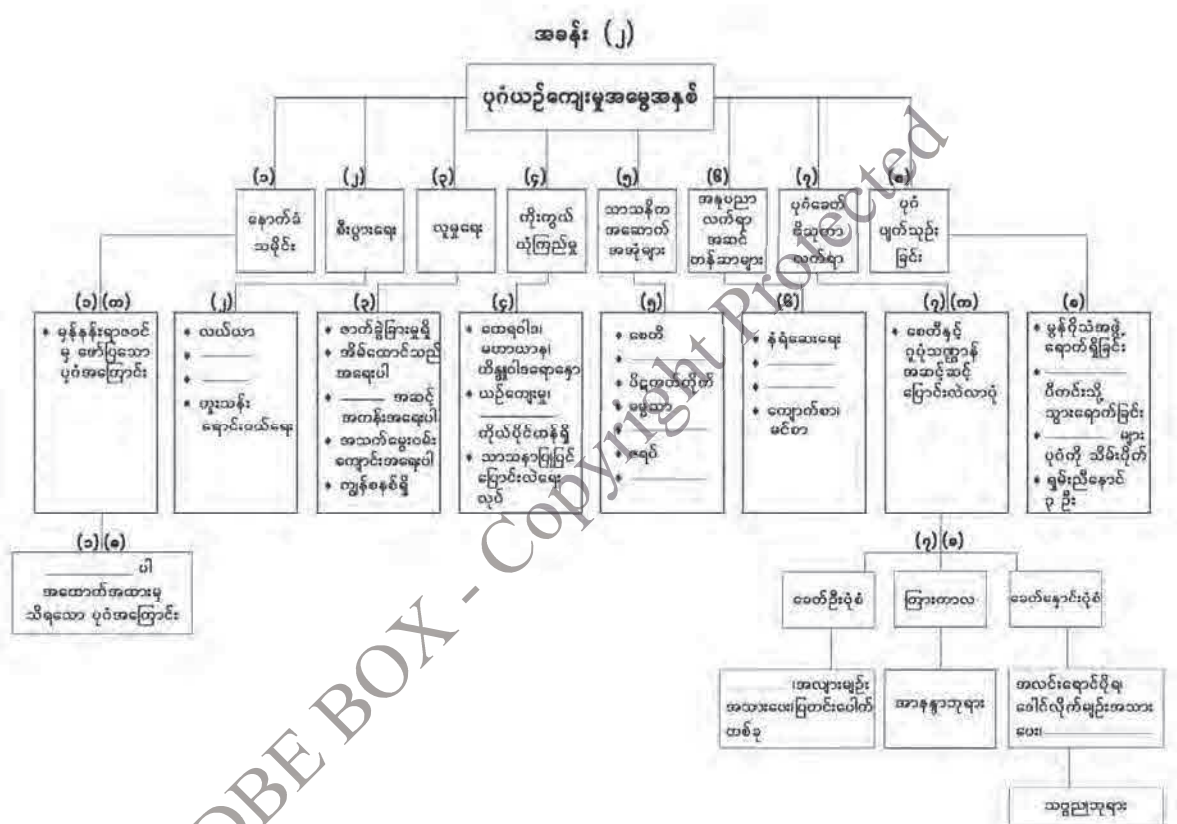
အခန်း (၂)

ပုဂံယဉ်ကျေးမှုအမွေအနှစ်

(၁) နောက်ခံသမိုင်း

(၂) စီးပွားရေး

(၃) လူမှုရေး

(၄) ကိုးကွယ်ယုံကြည်မှု

(၅) သာသနိကအဆောက်အအုံများ

(၆) အနုပညာလက်ရာအဆင်တန်ဆာများ

(၇) ပုဂံခေတ်ဗိသုကာလက်ရာ

(၈) ပုဂံပျက်သုဉ်းခြင်း

(၁)(က)
• မှန်နန်းရာဇဝင်မှ ဖော်ပြသော ပုဂံအကြောင်း

(၂)
• လယ်ယာ
• ______
• ______
• ဟူးသန်းရောင်းဝယ်ရေး

(၃)
• ဇာတ်ခွဲခြားမှုမရှိ
• အိမ်ထောင်သည်အရေးပါ
• ______ အဆင့်အကန်းအရေးပါ
• အသက်မွေးဝမ်းကျောင်းအရေးပါ
• ကျွန်စနစ်ရှိ

(၄)
• ထေရဝါဒ၊ မဟာယာန၊ ဟိန္ဒူဝါဒရောနှော
• ယဉ်ကျေးမှု၊ ______ တိုယ်ပိုင်ဟန်ရှိ
• သာသနာပြုပြင်ပြောင်းလဲရေးလုပ်

(၅)
• စေတီ
• ______
• ပိဋကတ်တိုက်
• မဏ္ဍပ
• ______
• ဂူရပ်
• ______

(၆)
• နံရံဆေးရေး
• ______
• ______
• ကျောက်စာ၊ မင်စာ

(၇)(က)
• စေတီနှင့်ပုထိုးသဏ္ဌာန်အဆင့်ဆင့်ပြောင်းလဲလာပုံ

(၈)
• မွန်ဂိုသံအဖွဲ့ရောက်ရှိခြင်း
• ______ ဝိတင်းသို့ သွားရောက်ခြင်း
• ______ များ ပုဂံကို သိမ်းပိုက်
• ရှမ်းညီနောင် ၃ ဦး

(၁)(ခ)
______ ပါ အထောက်အထားမှ သိရသော ပုဂံအကြောင်း

(၇)(ခ)

ခေတ်ဦးပိုစံ

ကြားကာလ

ခေတ်နှောင်းပိုစံ

______ အလျားမျှဉ်း အသားပေးပြတင်းပေါက်တစ်ခု

အာနန္ဒာဘုရား

အလင်းရောင်ပိုရ၊ ဒေါင်လိုက်မျဉ်းအသားပေး၊ ______

သဗ္ဗညုဘုရား

BOBE BOX - Copyright Protected